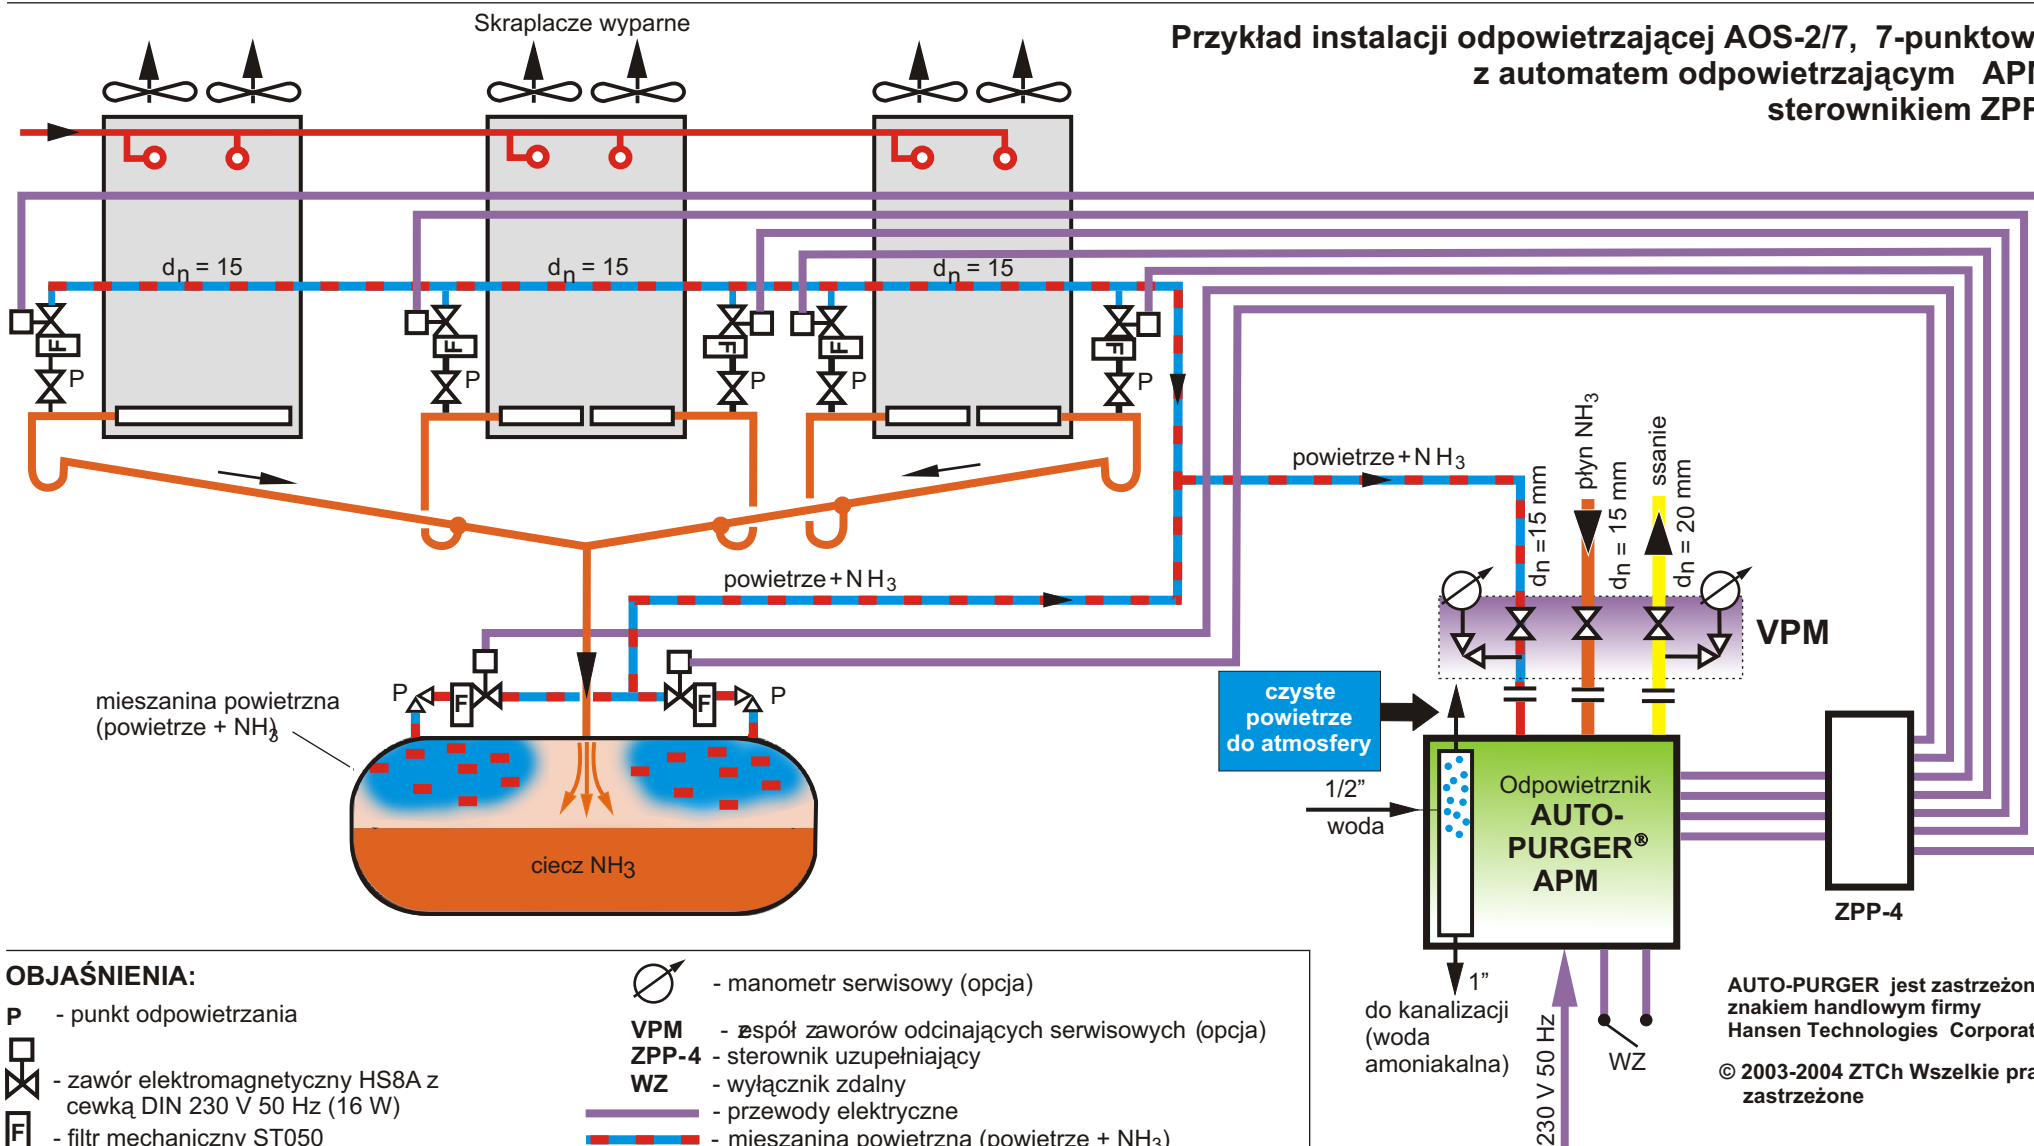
Skraplacze wyparne

Przykład instalacji odpowietrzającej AOS-2/7, 7-punktow
z automatem odpowietrzającym API
sterownikiem ZPP

$d_n = 15$

$d_n = 15$

$d_n = 15$

P P P P P

powietrze + N $H_3$

płyn $NH_3$

ssanie

$d_n = 15$ mm

$d_n = 15$ mm

$d_n = 20$ mm

powietrze + N $H_3$

VPM

mieszanina powietrzna (powietrze + $NH_3$)

P P

F F

czyste powietrze do atmosfery

1/2”

woda

Odpowietrznik
AUTO-PURGER®
APM

ZPP-4

ciecz $NH_3$

OBJAŚNIENIA:

P - punkt odpowietrzania

- zawór elektromagnetyczny HS8A z cewką DIN 230 V 50 Hz (16 W)

F - filtr mechaniczny ST050

- manometr serwisowy (opcja)

VPM - zespół zaworów odcinających serwisowych (opcja)
ZPP-4 - sterownik uzupełniający
WZ - wyłącznik zdalny
- przewody elektryczne
- mieszanina powietrzna (powietrze + $NH_3$)

1”

do kanalizacji (woda amoniakalna)

230 V 50 Hz

WZ

AUTO-PURGER jest zastrzeżon
znakiem handlowym firmy
Hansen Technologies Corporat

© 2003-2004 ZTCh Wszelkie pra
zastrzeżone